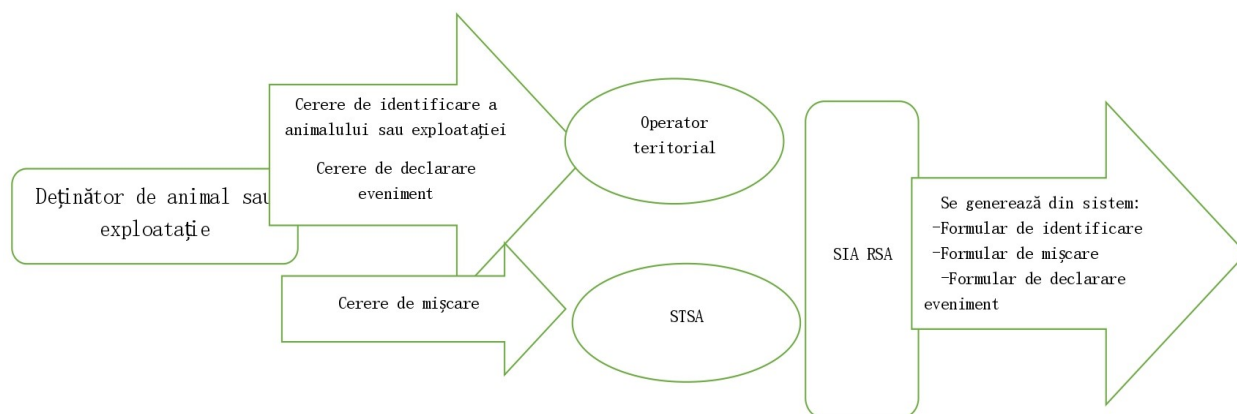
Deținător de animal sau exploatație

Cerere de identificare a animalului sau exploatației

Cerere de declarare eveniment

Cerere de mișcare

Operator teritorial

STSA

SIA RSA

Se generează din sistem:
-Formular de identificare
-Formular de mișcare
-Formular de declarare eveniment